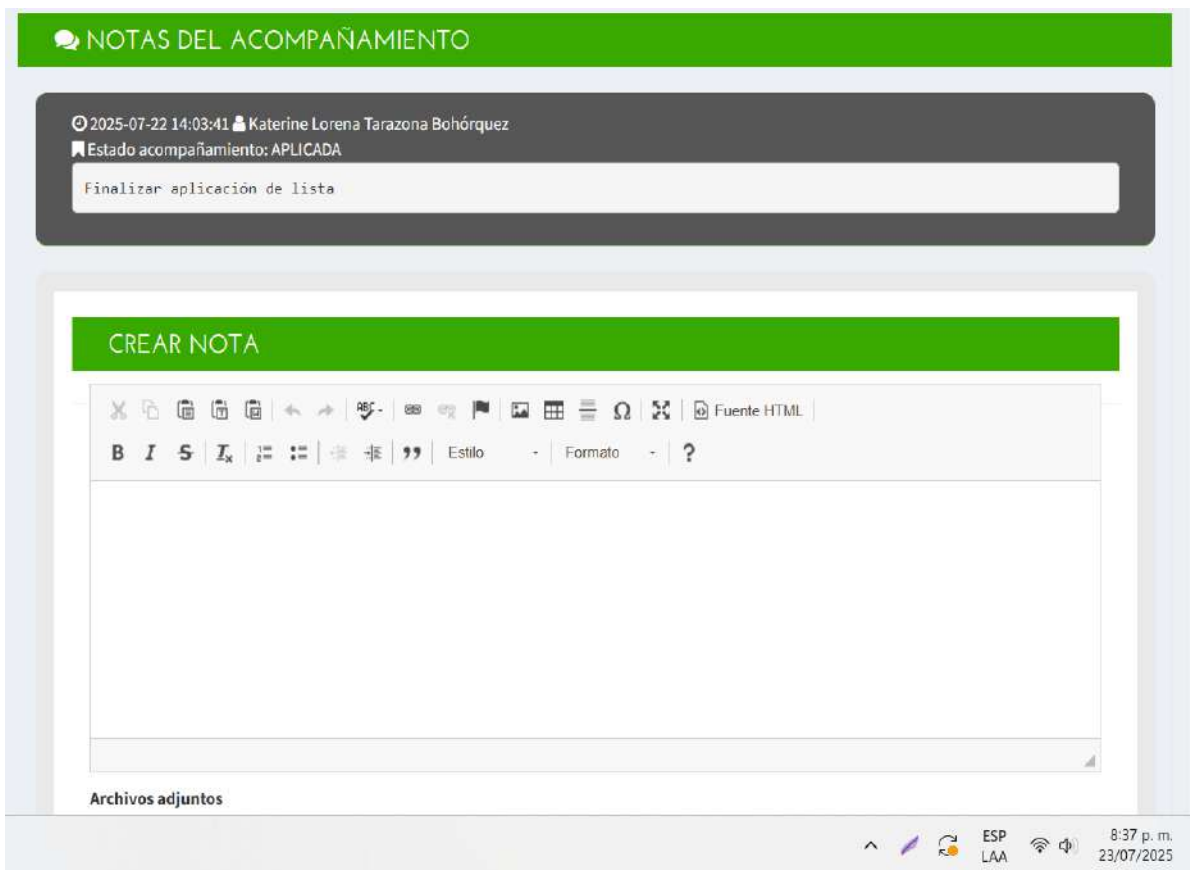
NOTAS DEL ACOMPAÑAMIENTO

2025-07-22 14:03:41 Katerine Lorena Tarazona Bohórquez
Estado acompañamiento: APLICADA

Finalizar aplicación de lista

CREAR NOTA

Fuente HTML

B I S $I_x$ 99 Estilo Formato ?

Archivos adjuntos

ESP LAA 8:37 p. m. 23/07/2025